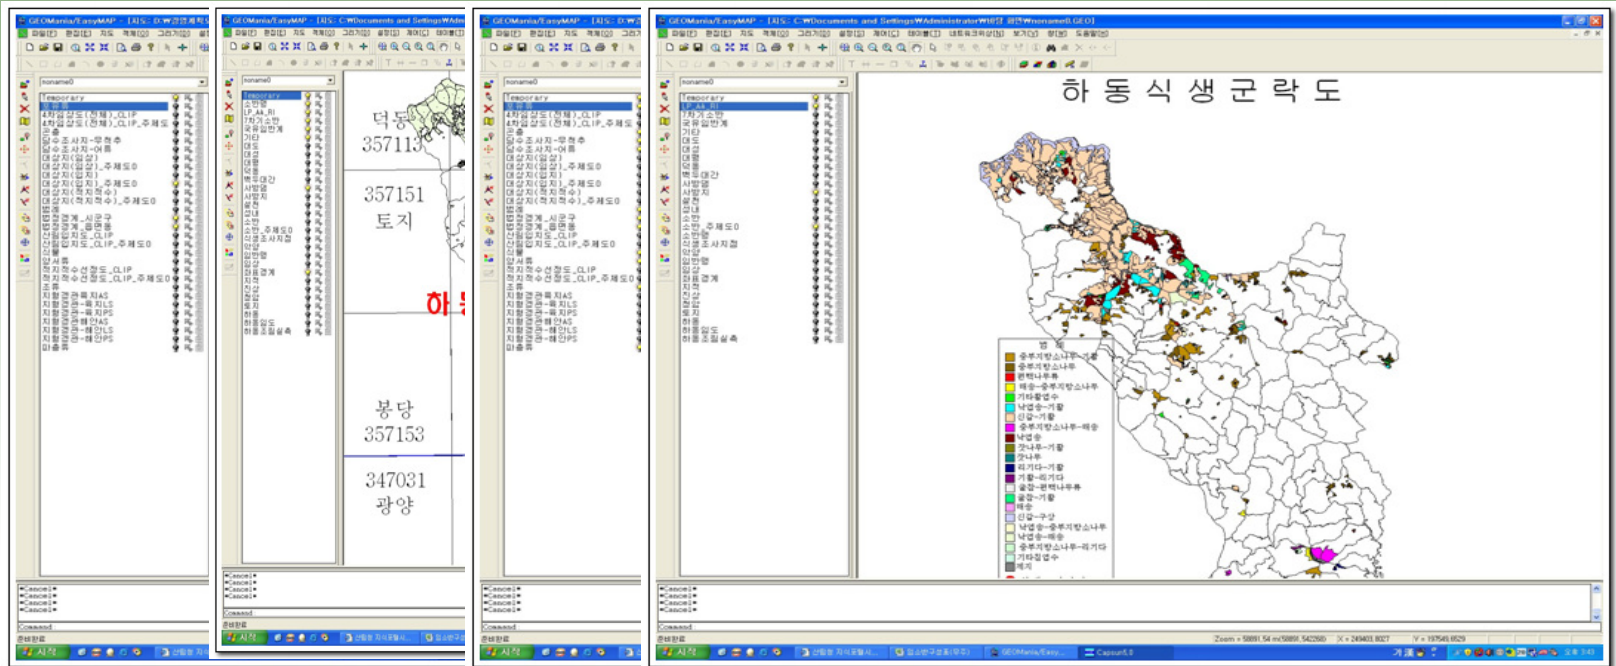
GEOMania/EasyMAP - [지도: D:₩경영계획

noname0

Temporary
4차임상도(전체)_CLIP
4차임상도(전체)_CLIP_주제도
관측
담수조사지-무척추
담수조사지-어류
대상지(임상)
대상지(임상)_주제도0
대상지(임지)
대상지(임지)_주제도0
대상지(적지적수)
대상지(적지적수)_주제도0
법정경계_시군구
법정경계_읍면동
산림입지도_CLIP
산림입지도_CLIP_주제도0
식생
암석류
적지적수선정도_CLIP
적지적수선정도_CLIP_주제도0
조류
지형결과-지AS
지형결과-지LS
지형결과-지PS
지형결과-해안AS
지형결과-해안LS
지형결과-해안PS
파충류

Command:
준비완료
시작

GEOMania/EasyMAP - [지도: C:₩Documents and Settings₩Adm

noname0

Temporary
소반명
LP_AA_RI
7차기소반
국유임반계
기타
대도
대경
대황
덕응
백두대간
사방명
사방지
술천
성내
소반
소반_주제도0
식생조사지점
양단
임반명
임상
임층
읍경계
지적
진상
점암
토지
하동
하동임도
하동조림실측

덕동
357113
357151
토지
하
봉당
357153
347031
광양

Command:
준비완료
시작
산림청 지식포털시...
임소반구성표(무주)

GEOMania/EasyMAP - [지도: D:₩경

noname0

Temporary
4차임상도(전체)_CLIP
4차임상도(전체)_CLIP_주제도
관측
담수조사지-무척추
담수조사지-어류
대상지(임상)
대상지(임상)_주제도0
대상지(임지)
대상지(임지)_주제도0
대상지(적지적수)
대상지(적지적수)_주제도0
법정
법정경계_시군구
법정경계_읍면동
산림입지도_CLIP
산림입지도_CLIP_주제도0
식생
암석류
적지적수선정도_CLIP
적지적수선정도_CLIP_주제도0
조류
지형결과-지AS
지형결과-지LS
지형결과-지PS
지형결과-해안AS
지형결과-해안LS
지형결과-해안PS
파충류

Command:
준비완료
시작

GEOMania/EasyMAP - [지도: C:₩Documents and Settings₩Administrator₩바탕 화면₩noname0.GEO]

noname0

Temporary
LP_AA_RI
7차기소반
국유임반계
기타
대도
대경
대황
덕응
백두대간
사방명
사방지
술천
성내
소반
소반_주제도0
식생조사지점
양단
임반명
임상
임층
읍경계
지적
진상
점암
토지
하동
하동임도
하동조림실측

하 동 식 생 군 락 도

범 례
층부지방소나무-기타
층부지방소나무
편백나무류
해송-층부지방소나무
기타활엽수
낙엽송-기타
신갈-기타
층부지방소나무-해송
낙엽송
갈나무-기타
갈나무
리기다-기타
기타-리기다
굴참-편백나무류
굴참-기타
해송
신갈-구상
낙엽송-층부지방소나무
낙엽송-해송
층부지방소나무-리기다
기타침엽수
제지

Command:
준비완료
Zoom = 58891.54 m(58891, 542260)
X = 249401.8027
Y = 197549.6529
시작
산림청 지식포털시...
임소반구성표(무주)
GEOMania/Easy...
Capsure5.0